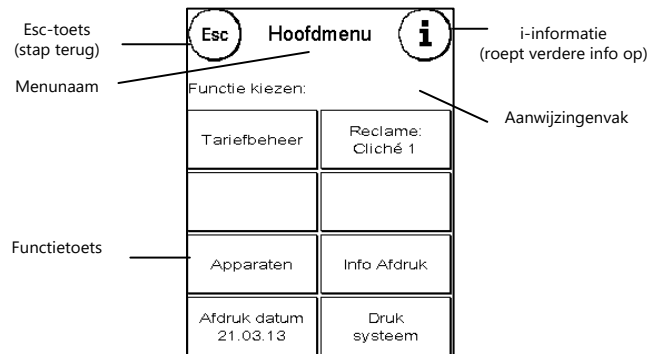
Esc-toets
(stap terug)

Esc

Hoofdmenu

i

i-informatie
(roept verdere info op)

Menunaam

Functie kiezen:

Aanwijzingenvak

Tariefbeheer

Reclame:
Cliché 1

Functietoets

Apparaten

Info Afdruk

Afdruk datum
21.03.13

Druk
systeem